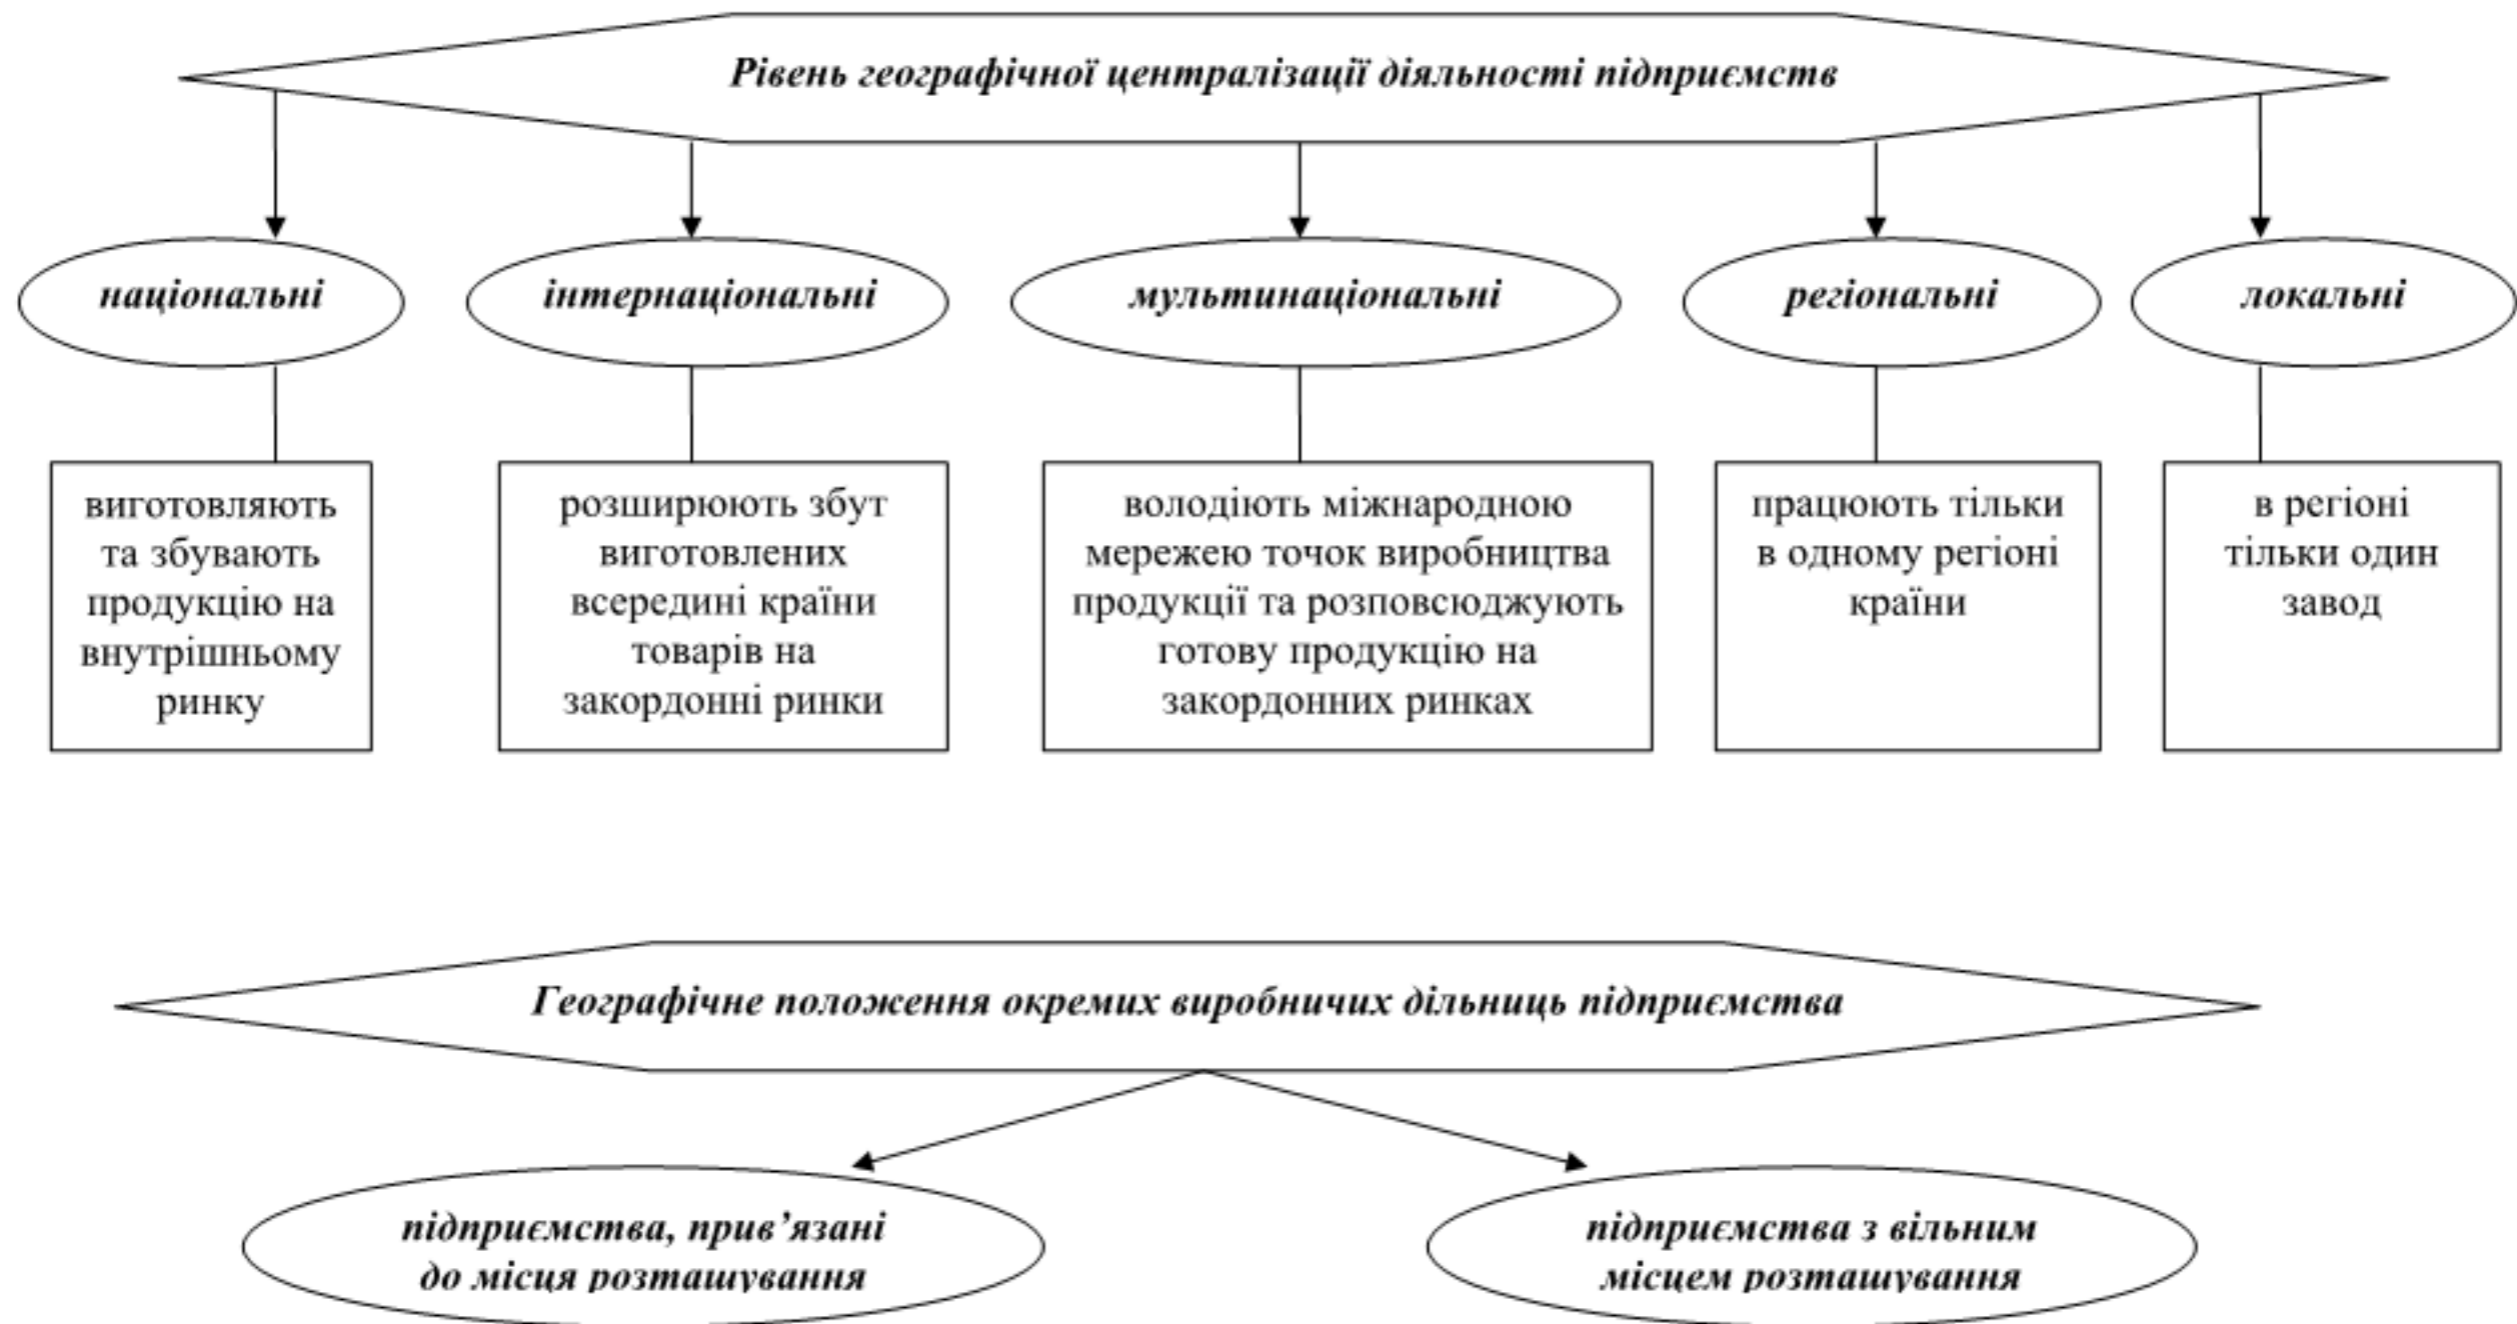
Рівень географічної централізації діяльності підприємств

національні

виготовляють та збувають продукцію на внутрішньому ринку

інтернаціональні

розширюють збут виготовлених всередині країни товарів на закордонні ринки

мультинаціональні

володіють міжнародною мережею точок виробництва продукції та розповсюджують готову продукцію на закордонних ринках

регіональні

працюють тільки в одному регіоні країни

локальні

в регіоні тільки один завод

Географічне положення окремих виробничих дільниць підприємства

підприємства, прив'язані до місця розташування

підприємства з вільним місцем розташування